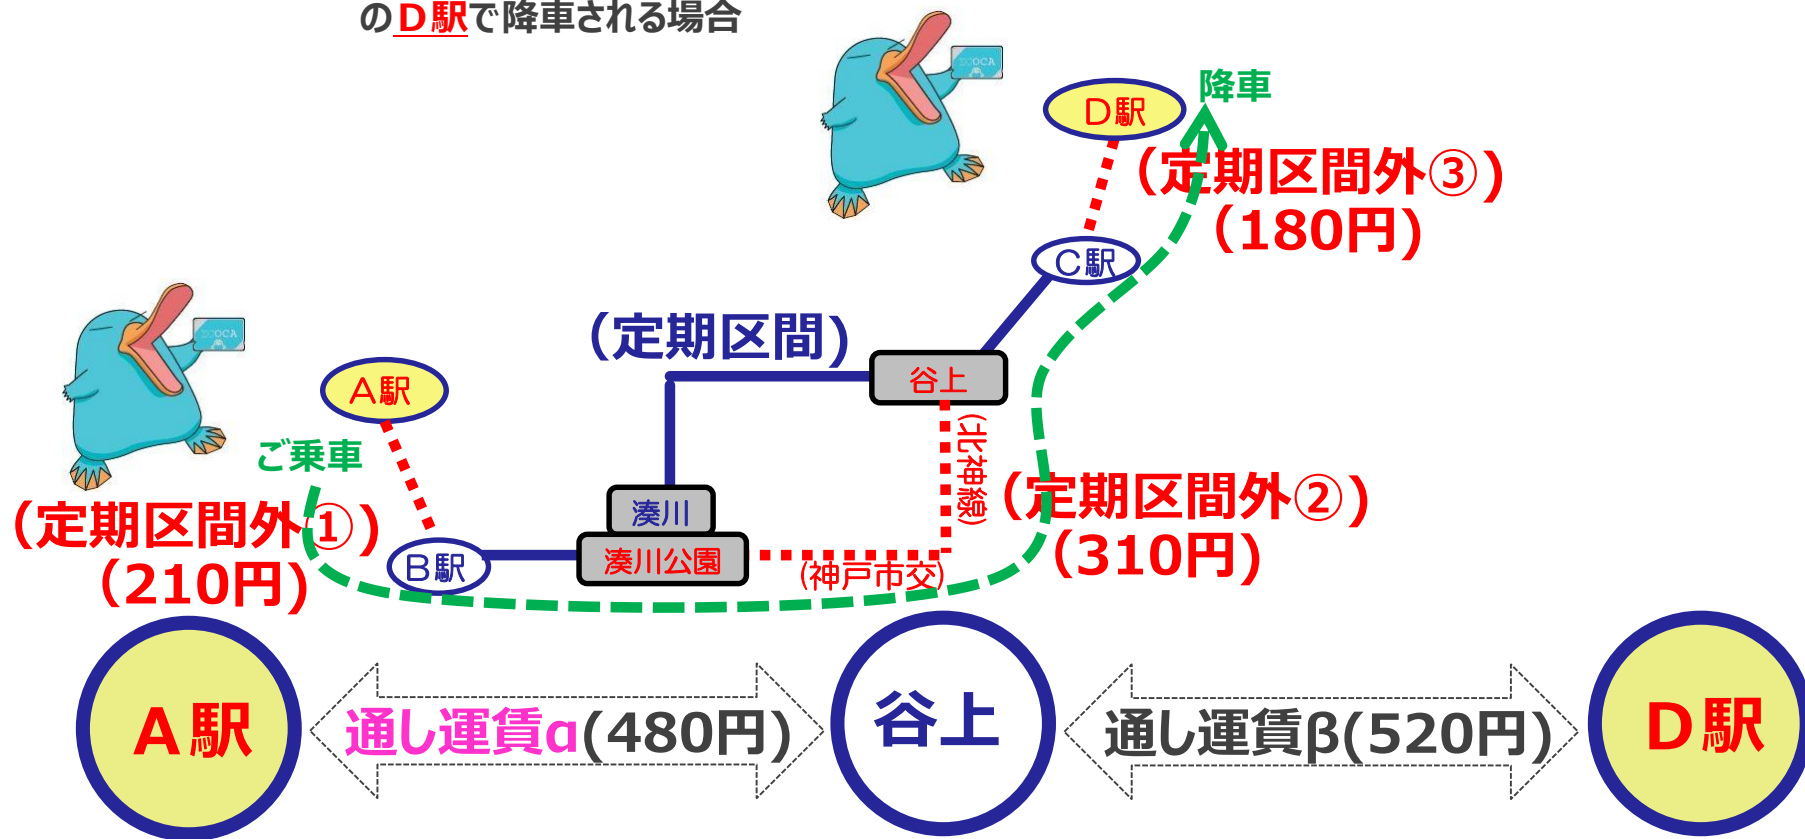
のD駅で降車される場合

D駅
降車
(定期区間外③)
(180円)
C駅
(定期区間)
谷上
A駅
ご乗車
(北神線)
(定期区間外②)
(310円)
湊川
湊川公園
(定期区間外①)
(210円)
B駅
(神戸市交)

A駅
通し運賃α(480円)
谷上
通し運賃β(520円)
D駅